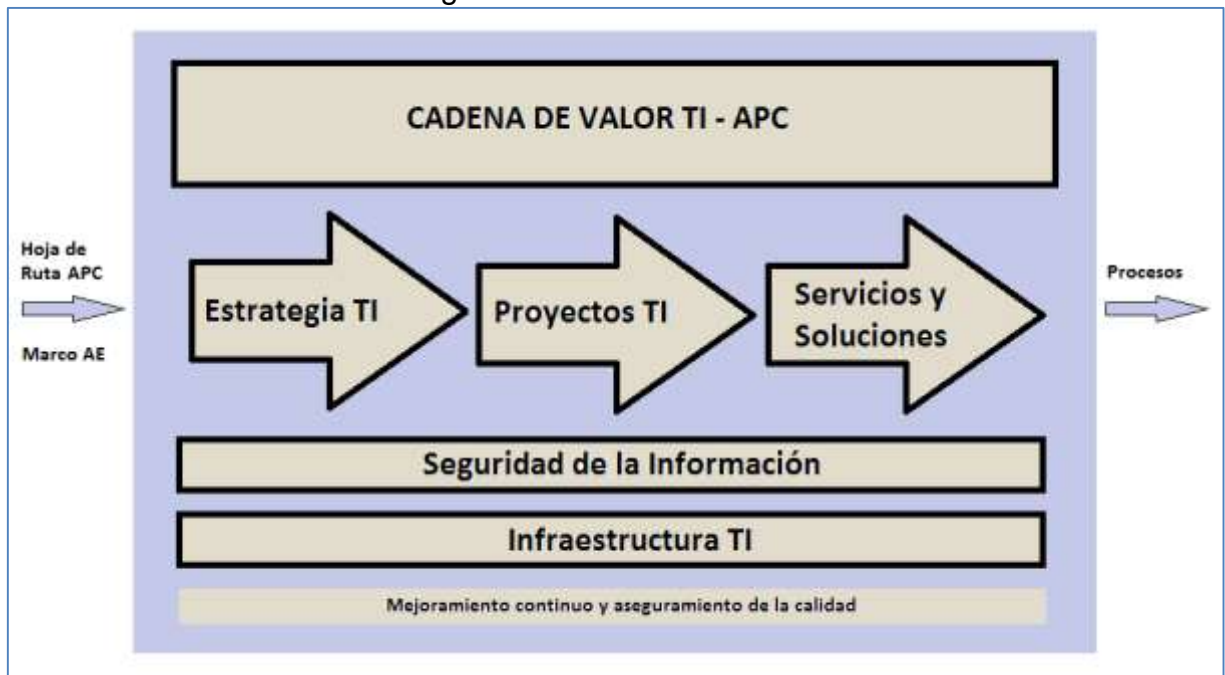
CADENA DE VALOR TI - APC

Hoja de Ruta APC

Marco AE

Estrategia TI

Proyectos TI

Servicios y Soluciones

Procesos

Seguridad de la Información

Infraestructura TI

Mejoramiento continuo y aseguramiento de la calidad